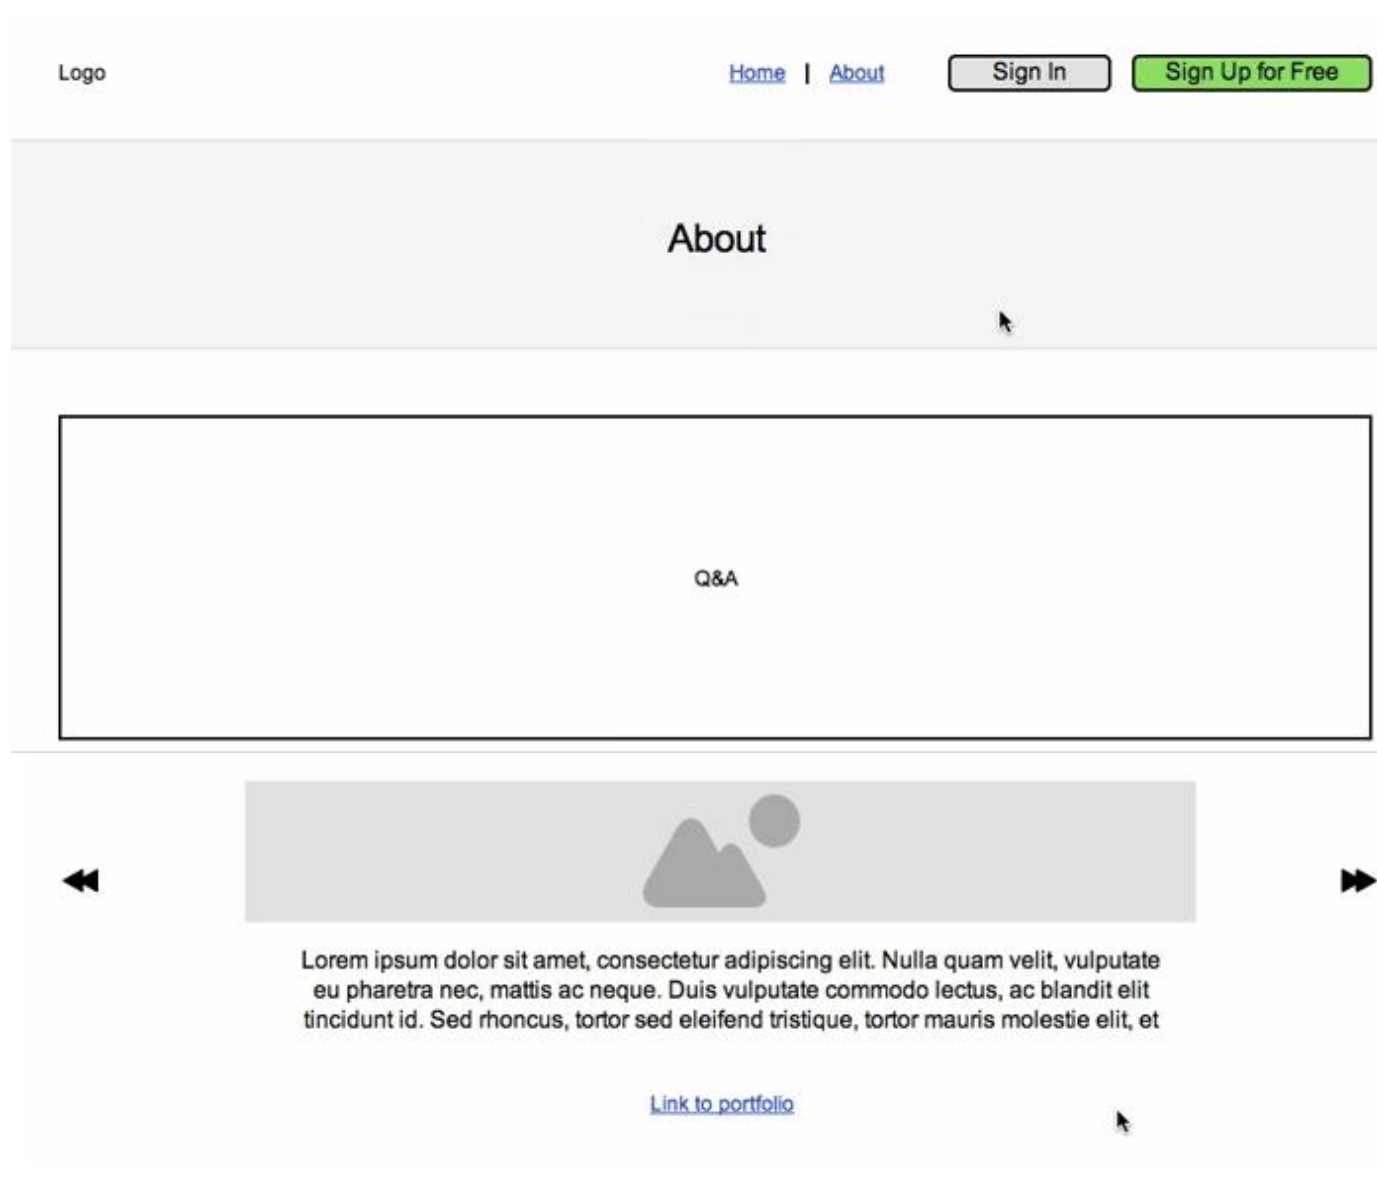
Logo

Home | About

Sign In

Sign Up for Free

About

Q&A

Lorem ipsum dolor sit amet, consectetur adipiscing elit. Nulla quam velit, vulputate eu pharetra nec, mattis ac neque. Duis vulputate commodo lectus, ac blandit elit tincidunt id. Sed rhoncus, tortor sed eleifend tristique, tortor mauris molestie elit, et

Link to portfolio